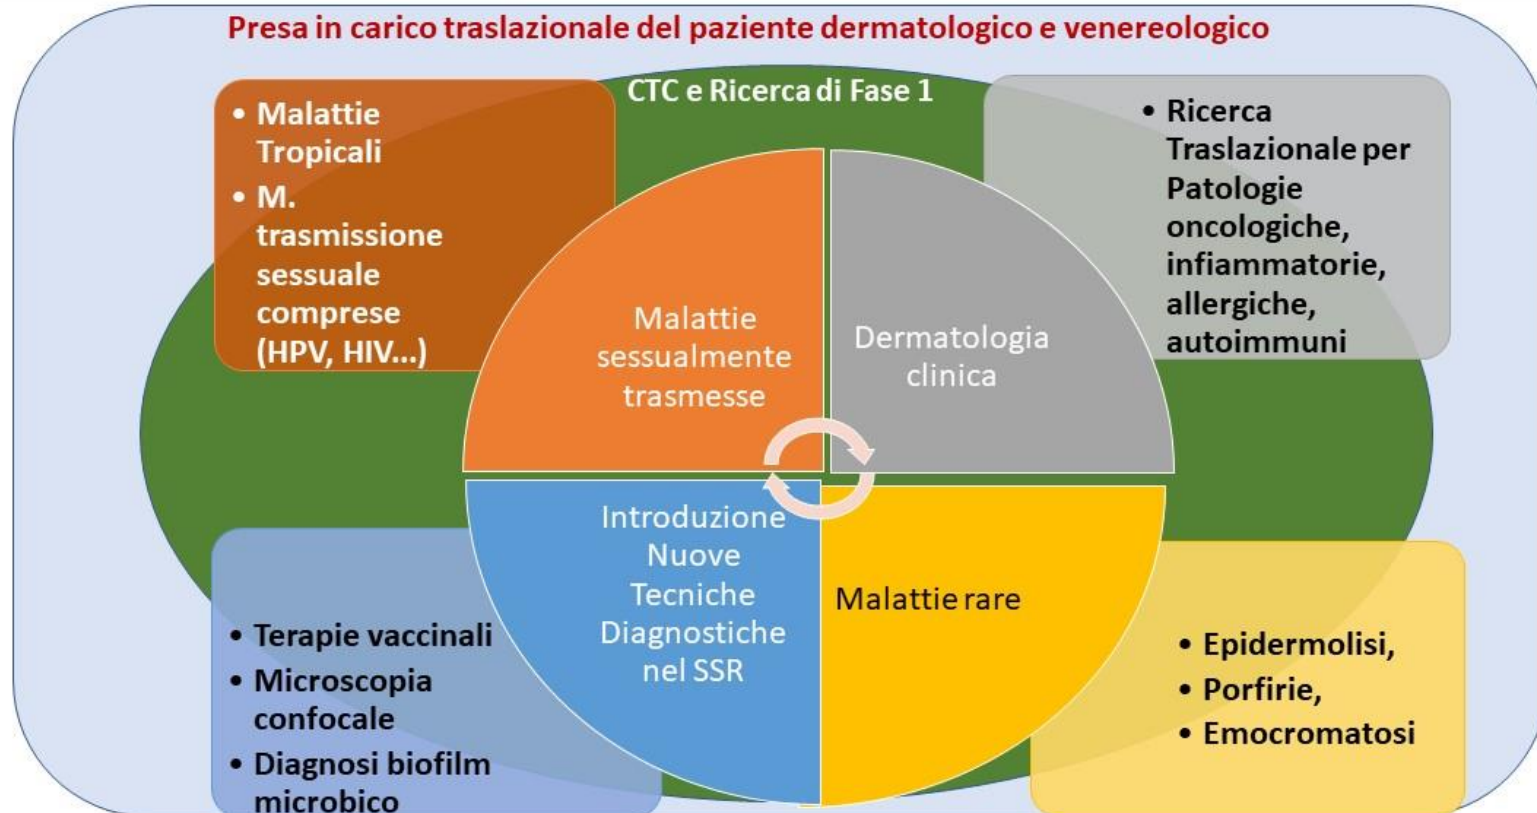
Presa in carico traslazionale del paziente dermatologico e venereologico

CTC e Ricerca di Fase 1

• Malattie Tropicali
• M. trasmissione sessuale comprese (HPV, HIV...)

• Ricerca Traslazionale per Patologie oncologiche, infiammatorie, allergiche, autoimmuni

Malattie sessualmente trasmesse

Dermatologia clinica

Introduzione Nuove Tecniche Diagnostiche nel SSR

Malattie rare

• Terapie vaccinali
• Microscopia confocale
• Diagnosi biofilm microbico

• Epidermolisi,
• Porfirie,
• Emocromatosi